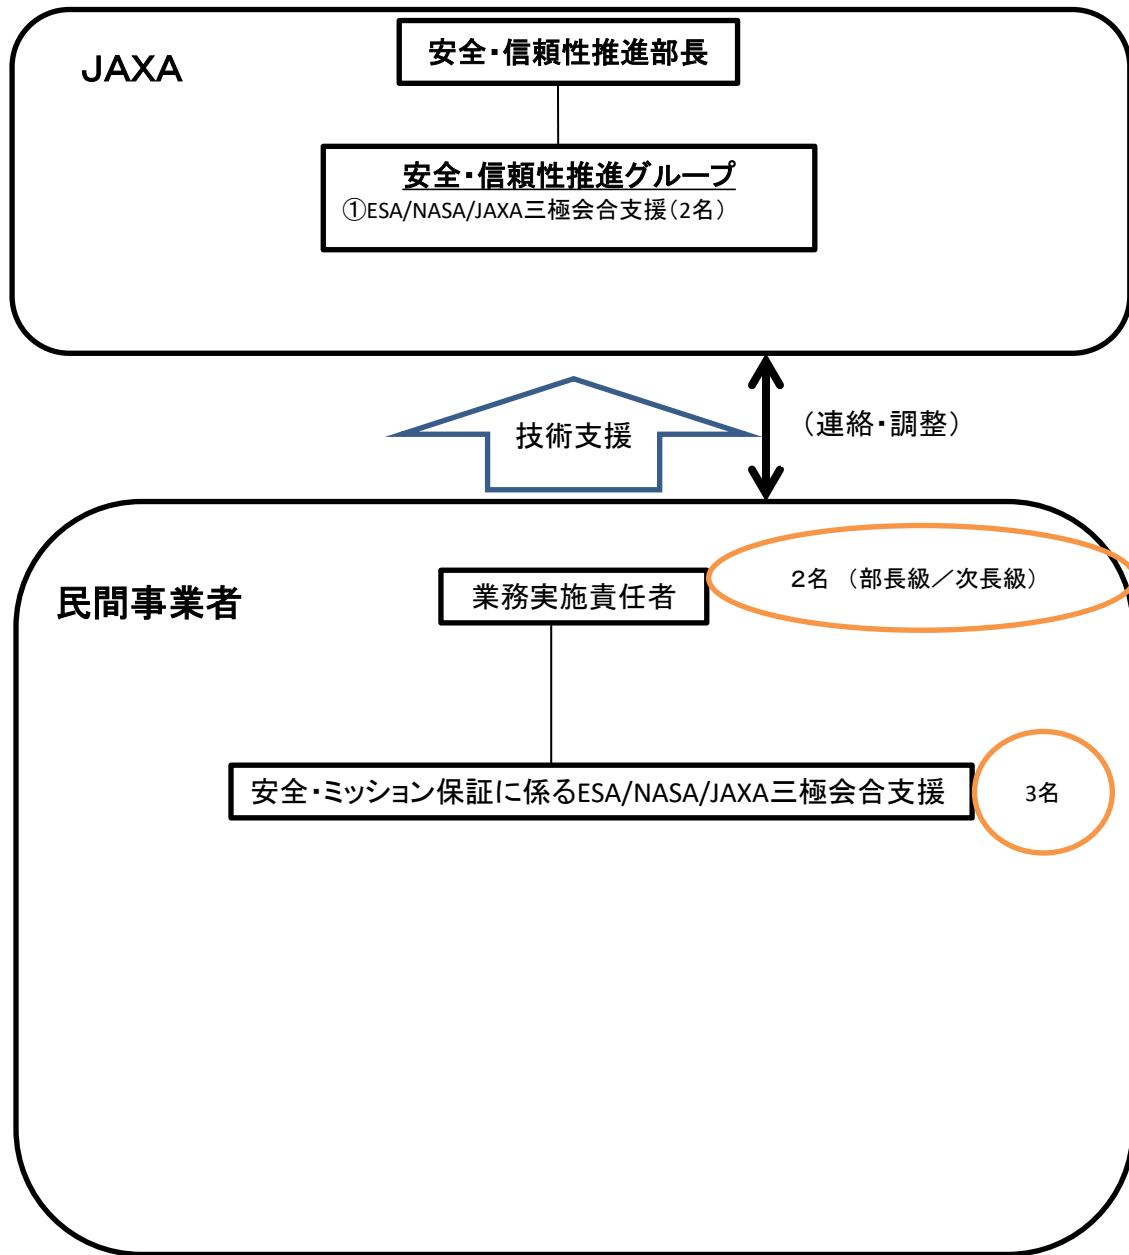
JAXA

安全･信頼性推進部長

安全･信頼性推進グループ
①ESA/NASA/JAXA三極会合支援（2名）

技術支援

（連絡･調整）

民間事業者

業務実施責任者

2名 （部長級／次長級）

安全･ミッション保証に係るESA/NASA/JAXA三極会合支援

3名